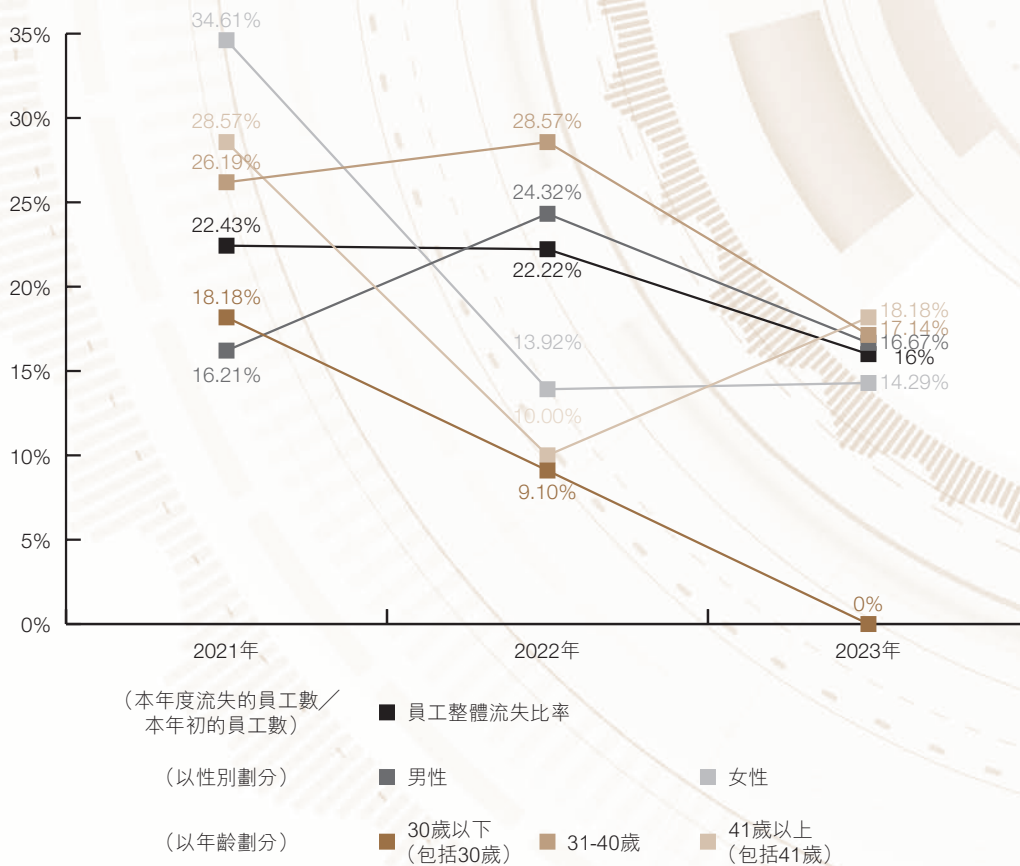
35%
30%
25%
20%
15%
10%
5%
0%

34.61%
28.57%
26.19%
22.43%
18.18%
16.21%

28.57%
24.32%
22.22%
13.92%
10.00%
9.10%

18.18%
17.14%
16.67%
16%
14.29%
0%

2021年
2022年
2023年

（本年度流失的員工數／本年初的員工數）
員工整體流失比率

（以性別劃分）
男性
女性

（以年齡劃分）
30歲以下（包括30歲）
31-40歲
41歲以上（包括41歲）